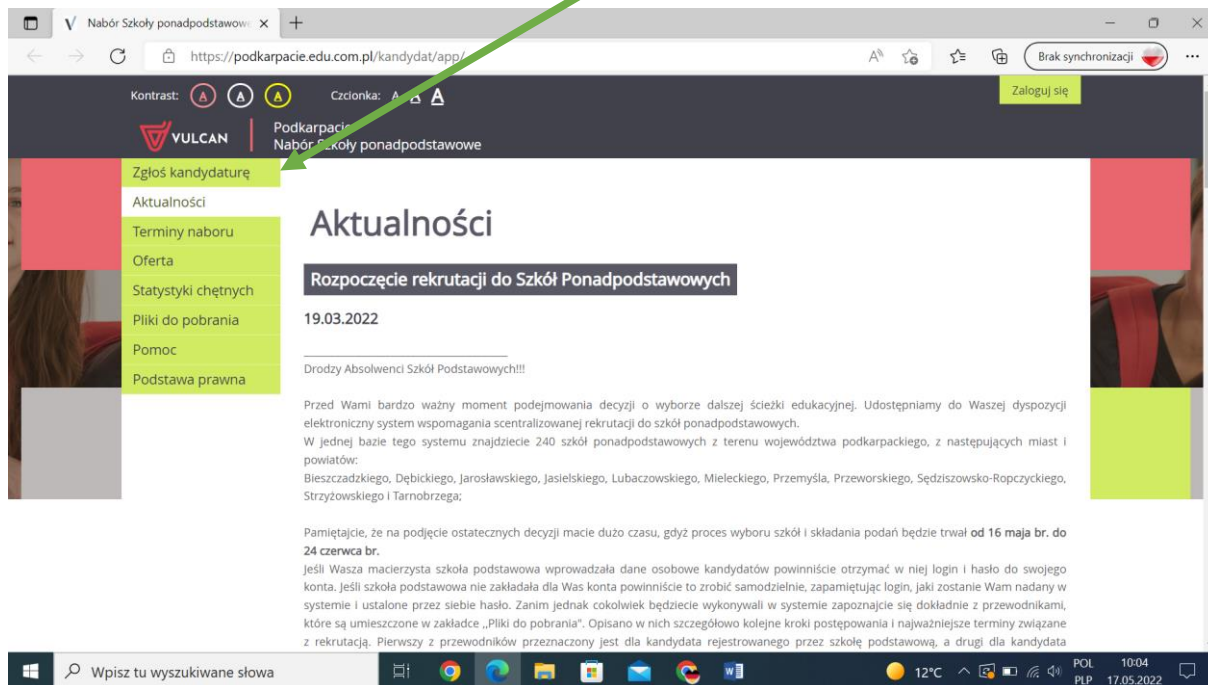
Nabór Szkoły ponadpodstawowe ×

https://podkarpacie.edu.com.pl/kandydat/app/

Brak synchronizacji

Kontrast: A A A Czcionka: A A A

Zaloguj się

VULCAN

Podkarpacie
Nabór Szkoły ponadpodstawowe

Zgłoś kandydaturę
Aktualności
Terminy naboru
Oferta
Statystyki chętnych
Pliki do pobrania
Pomoc
Podstawa prawna

Aktualności

Rozpoczęcie rekrutacji do Szkół Ponadpodstawowych

19.03.2022

Drodzy Absolwenci Szkół Podstawowych!!!

Przed Wami bardzo ważny moment podejmowania decyzji o wyborze dalszej ścieżki edukacyjnej. Udostępniamy do Waszej dyspozycji elektroniczny system wspomagania scentralizowanej rekrutacji do szkół ponadpodstawowych.
W jednej bazie tego systemu znajdziecie 240 szkół ponadpodstawowych z terenu województwa podkarpackiego, z następujących miast i powiatów:
Bieszczadzkiego, Dębickiego, Jarosławskiego, Jasielskiego, Lubaczowskiego, Mieleckiego, Przemyśla, Przeworskiego, Sędziszowsko-Ropczyckiego, Strzyżowskiego i Tarnobrzega;

Pamiętajcie, że na podjęcie ostatecznych decyzji macie dużo czasu, gdyż proces wyboru szkół i składania podań będzie trwał od 16 maja br. do 24 czerwca br.
Jeśli Wasza macierzysta szkoła podstawowa wprowadzała dane osobowe kandydatów powinniście otrzymać w niej login i hasło do swojego konta. Jeśli szkoła podstawowa nie zakładała dla Was konta powinniście to zrobić samodzielnie, zapamiętując login, jaki zostanie Wam nadany w systemie i ustalone przez siebie hasło. Zanim jednak cokolwiek będziecie wykonywali w systemie zapoznajcie się dokładnie z przewodnikami, które są umieszczone w zakładce ,,Pliki do pobrania". Opisano w nich szczegółowo kolejne kroki postępowania i najważniejsze terminy związane z rekrutacją. Pierwszy z przewodników przeznaczony jest dla kandydata rejestrowanego przez szkołę podstawową, a drugi dla kandydata

Wpisz tu wyszukiwane słowa

12°C POL PLP 10:04 17.05.2022